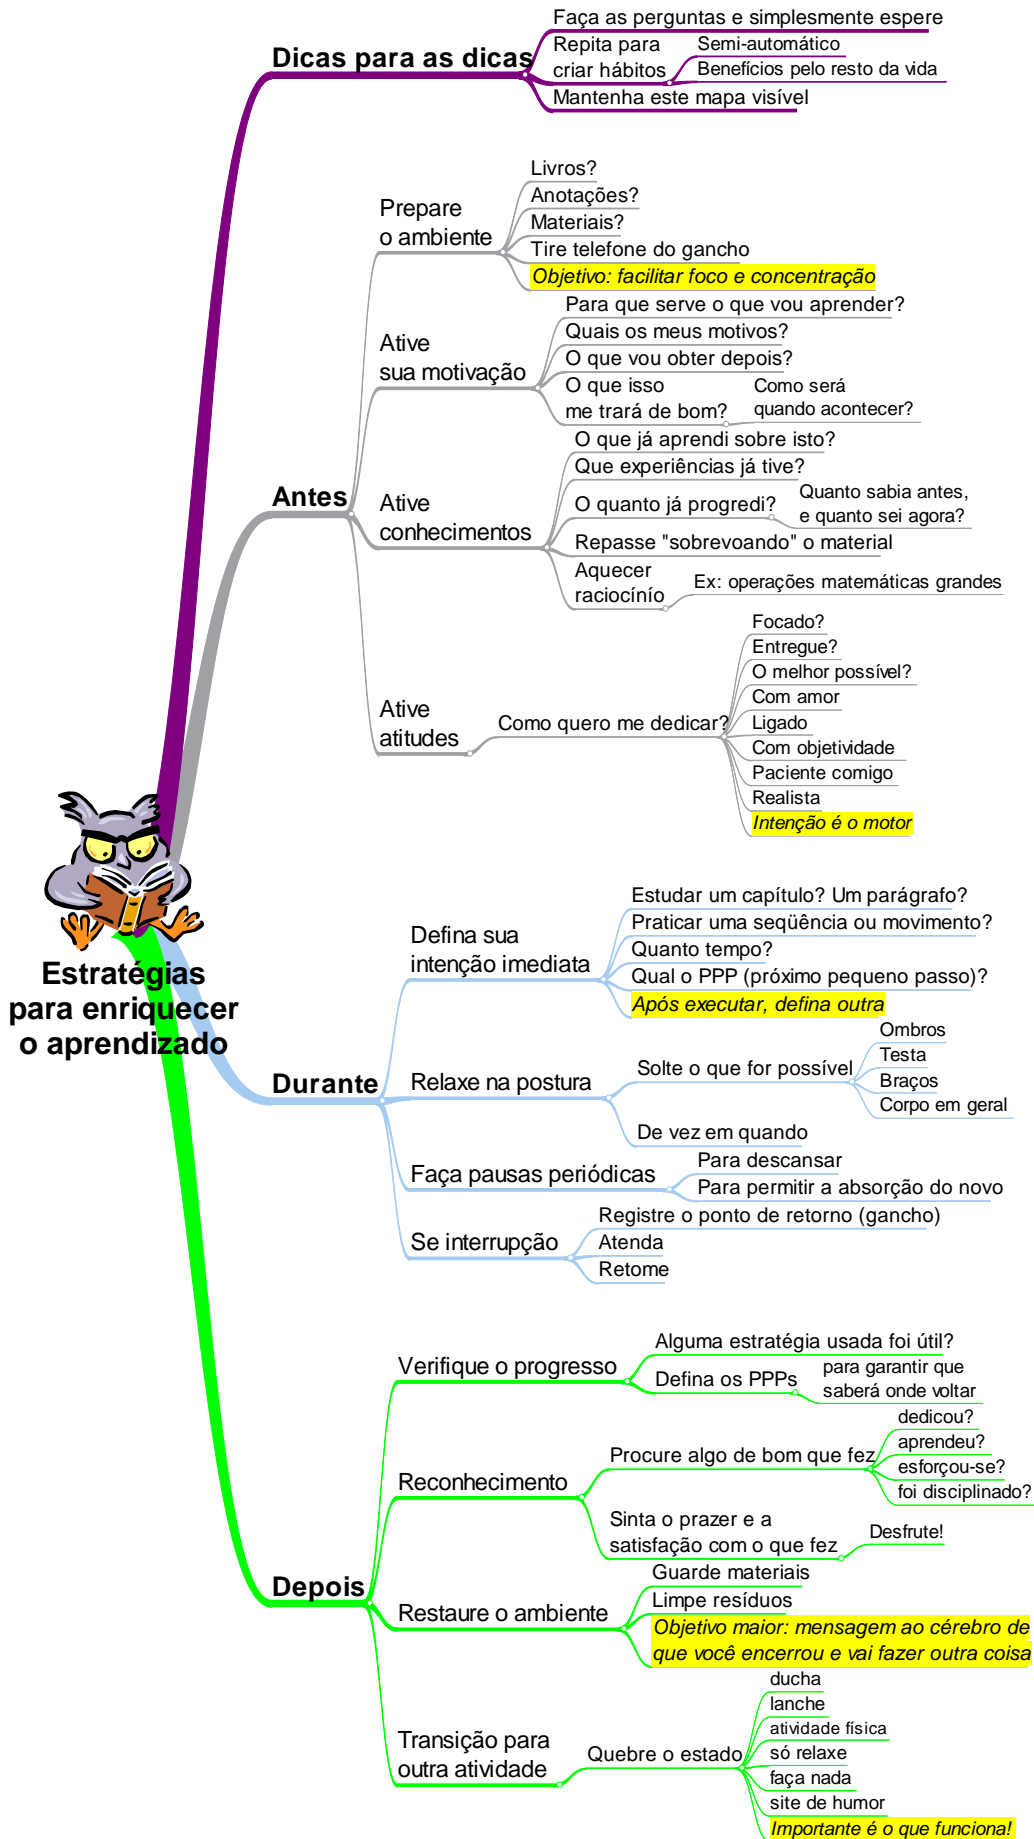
Dicas para as dicas
Faça as perguntas e simplesmente espere
Repita para criar hábitos
Semi-automático
Benefícios pelo resto da vida
Mantenha este mapa visível

Antes
Prepare o ambiente
Livros?
Anotações?
Materiais?
Tire telefone do gancho
Objetivo: facilitar foco e concentração

Ative sua motivação
Para que serve o que vou aprender?
Quais os meus motivos?
O que vou obter depois?
O que isso me trará de bom?
Como será quando acontecer?

Ative conhecimentos
O que já aprendi sobre isto?
Que experiências já tive?
O quanto já progredi?
Quanto sabia antes, e quanto sei agora?
Repasse "sobrevoando" o material
Aquecer raciocínio
Ex: operações matemáticas grandes

Ative atitudes
Como quero me dedicar?
Focado?
Entregue?
O melhor possível?
Com amor
Ligado
Com objetividade
Paciente comigo
Realista
Intenção é o motor

Estratégias para enriquecer o aprendizado

Durante
Defina sua intenção imediata
Estudar um capítulo? Um parágrafo?
Praticar uma seqüência ou movimento?
Quanto tempo?
Qual o PPP (próximo pequeno passo)?
Após executar, defina outra

Relaxe na postura
Solte o que for possível
Ombros
Testa
Braços
Corpo em geral
De vez em quando

Faça pausas periódicas
Para descansar
Para permitir a absorção do novo

Se interrupção
Registre o ponto de retorno (gancho)
Atenda
Retome

Depois
Verifique o progresso
Alguma estratégia usada foi útil?
Defina os PPPs
para garantir que saberá onde voltar

Reconhecimento
Procure algo de bom que fez
dedicou?
aprendeu?
esforçou-se?
foi disciplinado?
Sinta o prazer e a satisfação com o que fez
Desfrute!

Restaure o ambiente
Guarde materiais
Limpe resíduos
Objetivo maior: mensagem ao cérebro de que você encerrou e vai fazer outra coisa

Transição para outra atividade
Quebre o estado
ducha
lanche
atividade física
só relaxe
faça nada
site de humor
Importante é o que funciona!